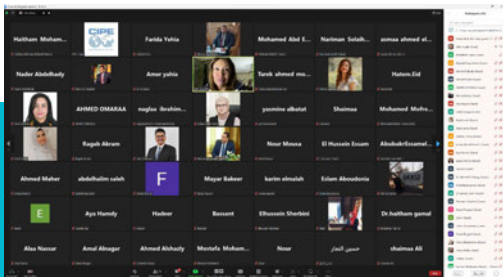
Haitham Moham...

CIPE

Farida Yehia

Mohamed Abd E...

Nariman Solaih...

asmaa ahmed el...

Nader AbdelHady

Amer yahia

Tarek ahmed mo...

Hatem.Eid

AHMED OMARAA

naglaa ibrahim...

yasmine alkotat

Shaimaa

Mohamed Mufro...

Ragab Akram

Nour Mousa

El Hussein Essam

AbobakrEssamel...

Ahmed Maher

abdelhalim saleh

F

Mayar Bakeer

karim elmalah

Eslam Aboudonia

E

Aya Hamdy

Hadeer

Bassant

Elhussein Sherbini

Dr.haitham gamal

Alaa Nassar

Amal Abnager

Ahmed Alshazly

Mostafa Moham...

Nour

حسين النجار

shaimaa Ali